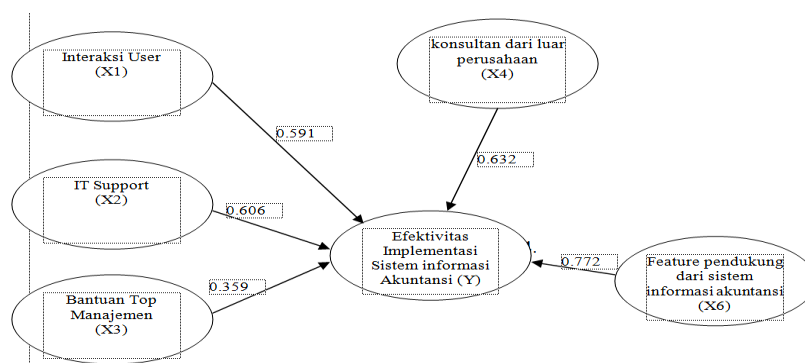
Interaksi User
(X1)

konsultan dari luar perusahaan
(X4)

0.591

0.632

IT Support
(X2)

0.606

Efektivitas Implementasi Sistem informasi Akuntansi (Y)

0.772

Feature pendukung dari sistem informasi akuntansi
(X6)

0.359

Bantuan Top Manajemen
(X3)